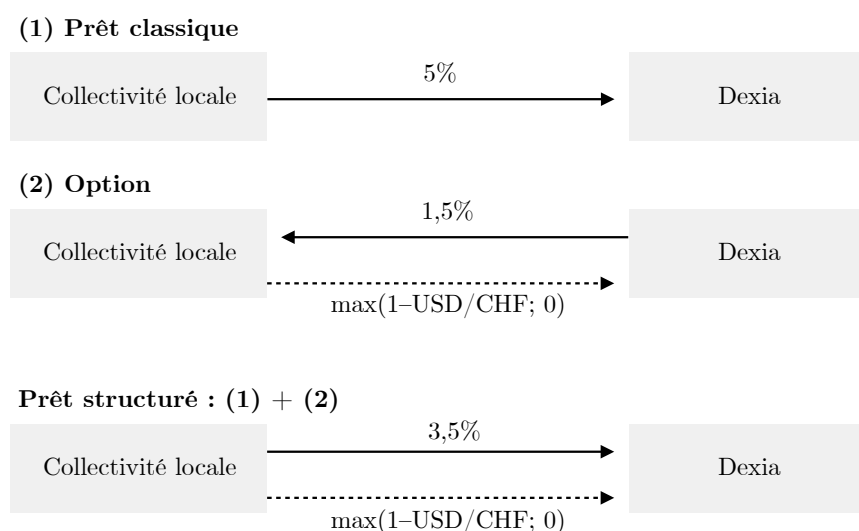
**(1) Prêt classique**

Collectivité locale

5%

Dexia

**(2) Option**

Collectivité locale

1,5%

Dexia

max(1–USD/CHF; 0)

**Prêt structuré : (1) + (2)**

Collectivité locale

3,5%

Dexia

max(1–USD/CHF; 0)